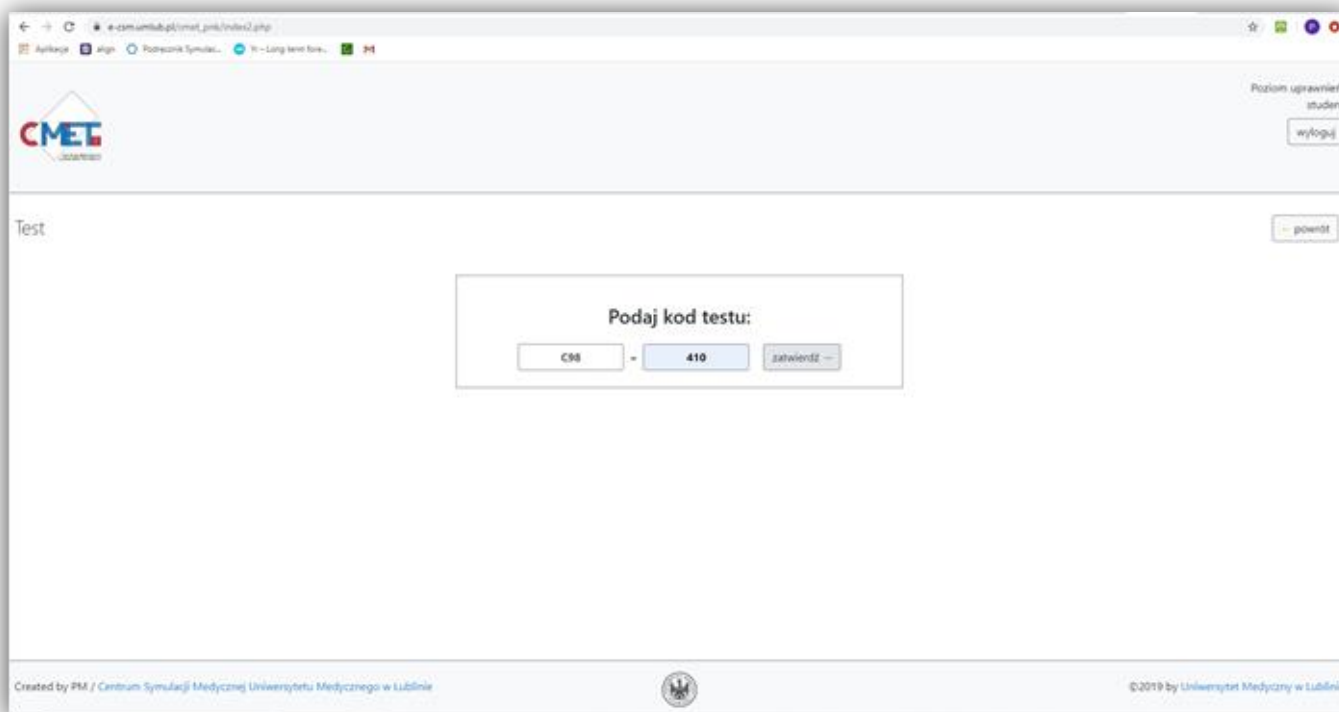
e-csm.umlub.pl/cmet_pnk/index2.php

Aplikacje | align | Podręcznik Symulac... | Yt – Long term fore... | M

CMET

Poziom uprawnień
studen
wyloguj

Test

← powrót

Podaj kod testu:

C98 - 410 zatwierdź →

Created by PM / Centrum Symulacji Medycznej Uniwersytetu Medycznego w Lublinie

©2019 by Uniwersytet Medyczny w Lublini